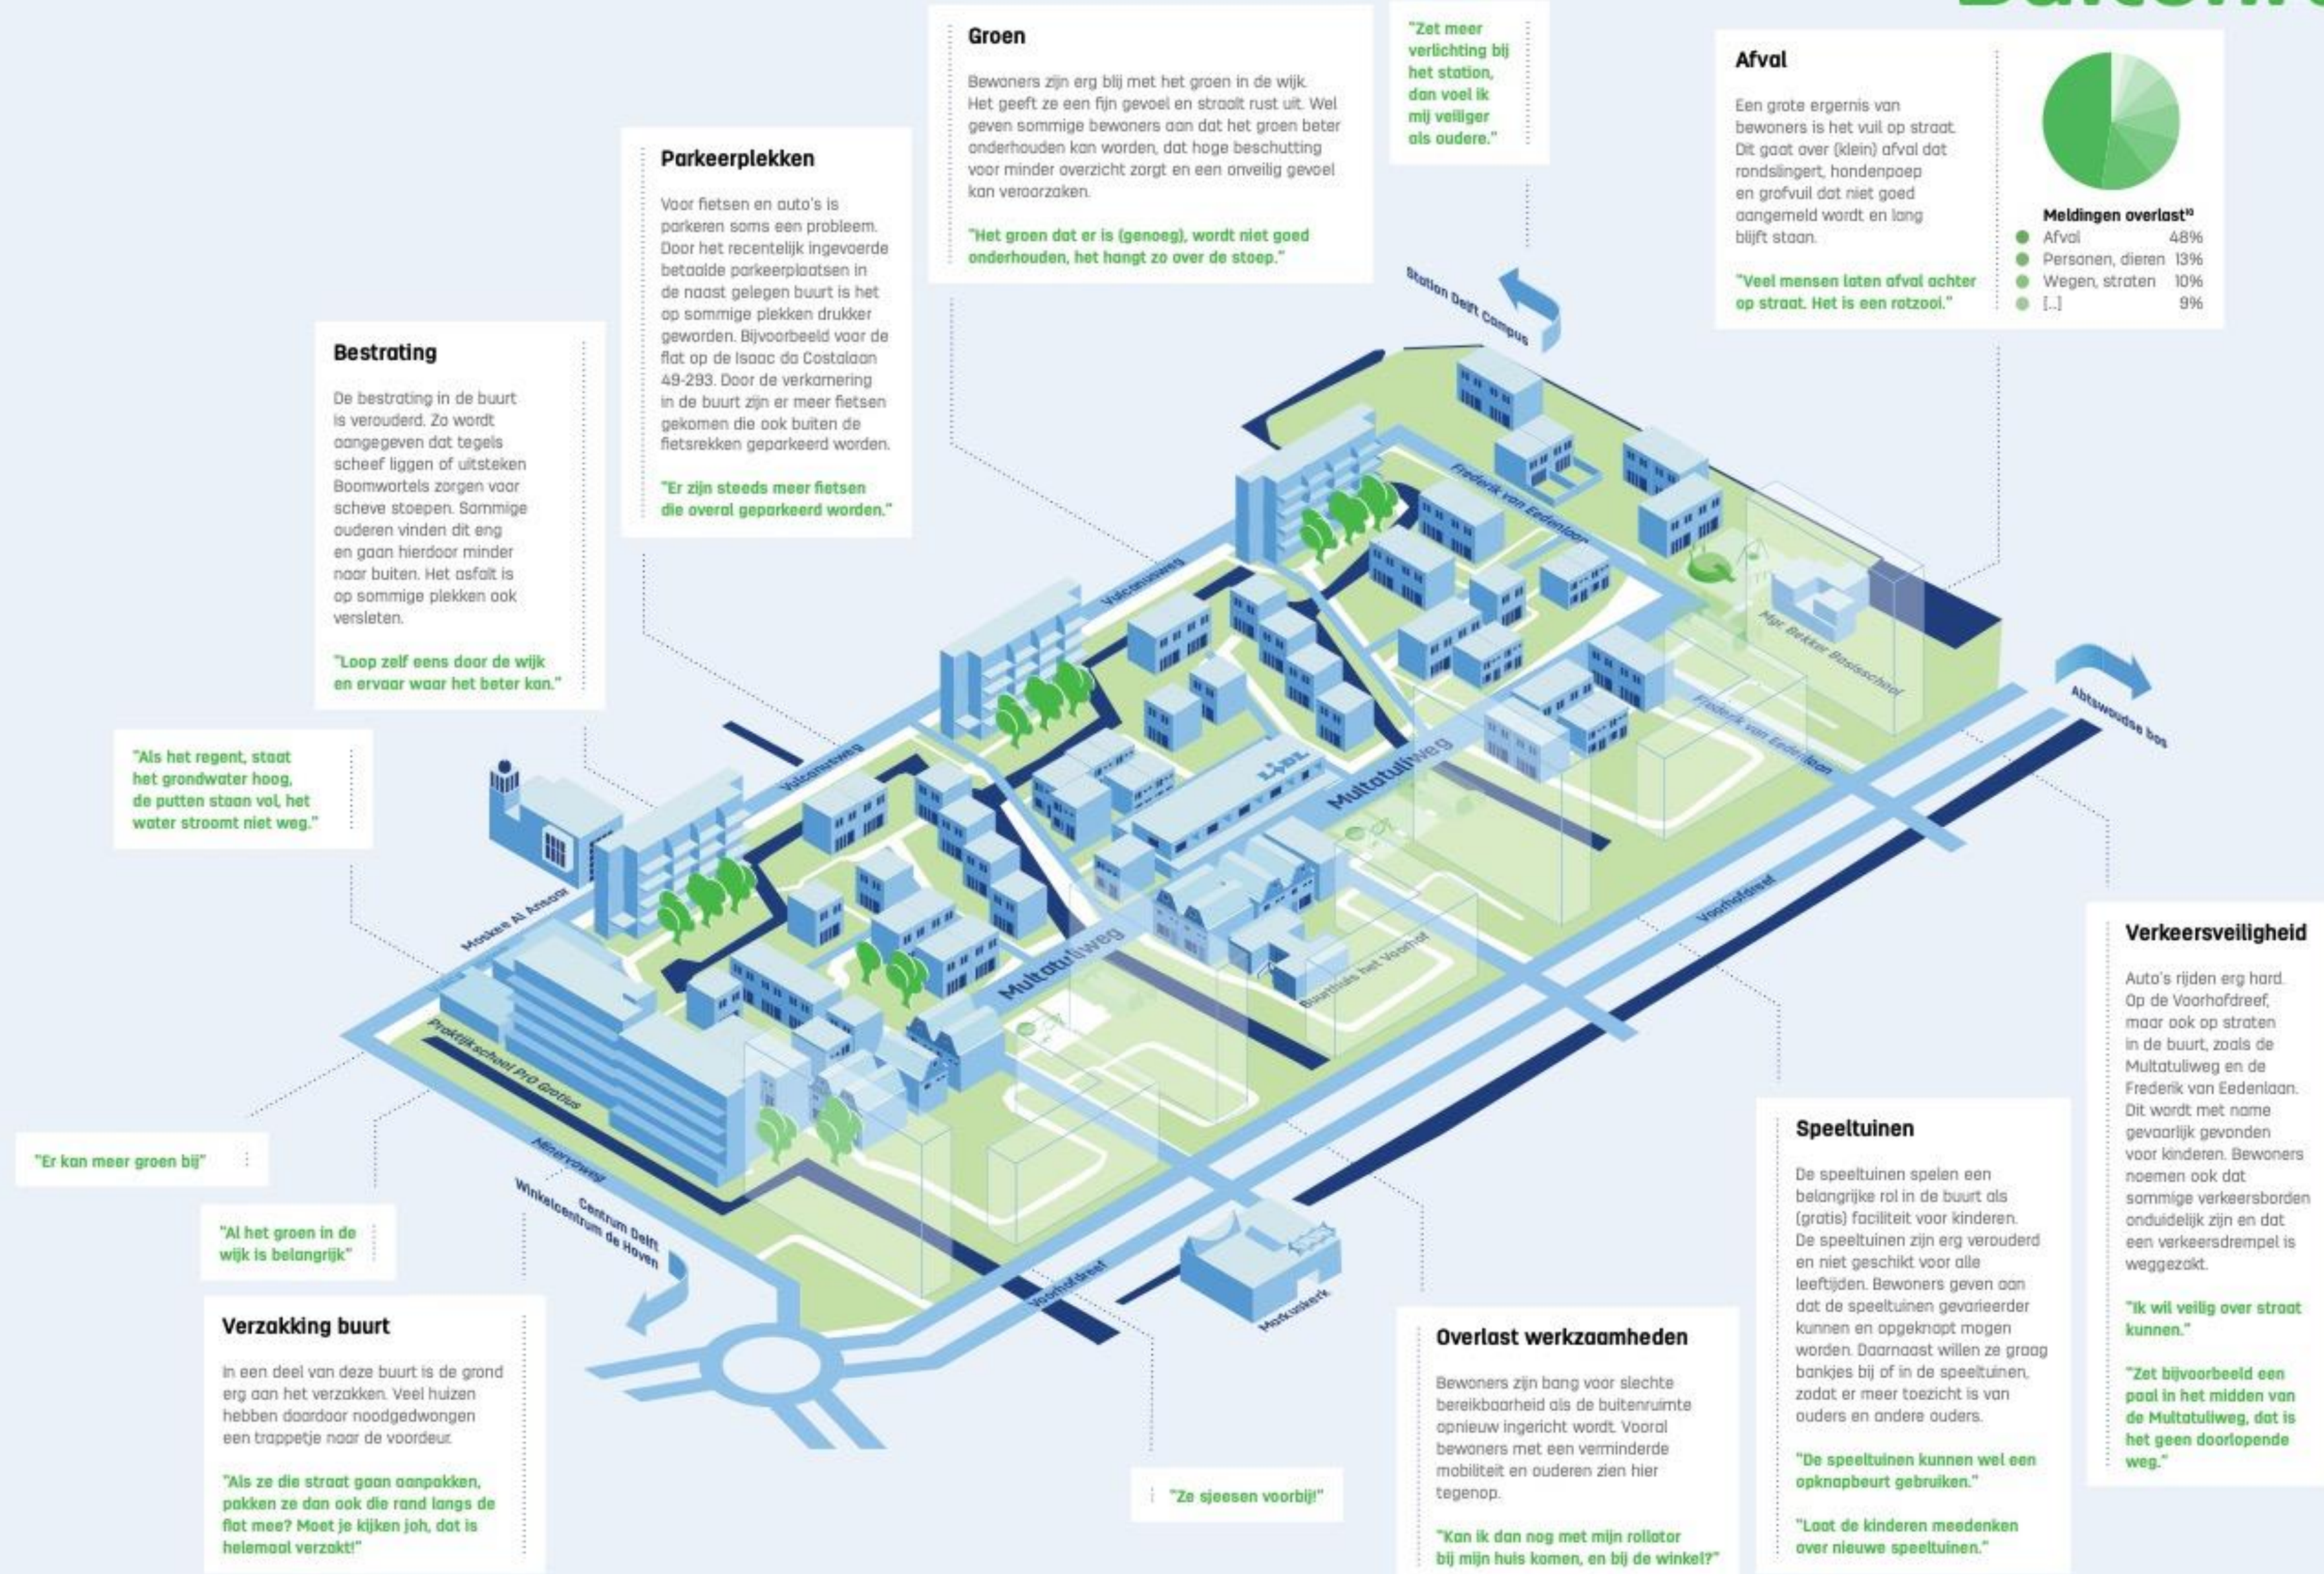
Buitenr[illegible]

Groen

Bewoners zijn erg blij met het groen in de wijk. Het geeft ze een fijn gevoel en straalt rust uit. Wel geven sommige bewoners aan dat het groen beter onderhouden kan worden, dat hoge beschutting voor minder overzicht zorgt en een onveilig gevoel kan veroorzaken.

"Het groen dat er is (genoeg), wordt niet goed onderhouden, het hangt zo over de stoep."

"Zet meer verlichting bij het station, dan voel ik mij veiliger als oudere."

Afval

Een grote ergernis van bewoners is het vuil op straat. Dit gaat over (klein) afval dat rondslingert, hondenpoep en grofvuil dat niet goed aangemeld wordt en lang blijft staan.

"Veel mensen laten afval achter op straat. Het is een rotzooi."

Meldingen overlast$^{10}$

| | |
|---|---|
| Afval | 48% |
| Personen, dieren | 13% |
| Wegen, straten | 10% |
| [...] | 9% |

Parkeerplekken

Voor fietsen en auto's is parkeren soms een probleem. Door het recentelijk ingevoerde betaalde parkeerplaatsen in de naast gelegen buurt is het op sommige plekken drukker geworden. Bijvoorbeeld voor de flat op de Isaac da Costalaan 49-293. Door de verkamering in de buurt zijn er meer fietsen gekomen die ook buiten de fietsrekken geparkeerd worden.

"Er zijn steeds meer fietsen die overal geparkeerd worden."

Bestrating

De bestrating in de buurt is verouderd. Zo wordt aangegeven dat tegels scheef liggen of uitsteken Boomwortels zorgen voor scheve stoepen. Sommige ouderen vinden dit eng en gaan hierdoor minder naar buiten. Het asfalt is op sommige plekken ook versleten.

"Loop zelf eens door de wijk en ervaar waar het beter kan."

"Als het regent, staat het grondwater hoog, de putten staan vol, het water stroomt niet weg."

Station Delft Campus

Frederik van Eedenlaan

Vulcanusweg

Vulcanusweg

Mgr. Bekker Basisschool

Frederik van Eedenlaan

Abtswoudse bos

Multatuliweg

Multatuliweg

Moskee Al Ansaar

Buurthuis het Voorhof

Voorhofdreef

Praktijkschool PrO Grotius

Minervaweg

Centrum Delft

Winkelcentrum de Hoven

Voorhofdreef

Markuskerk

"Er kan meer groen bij"

"Al het groen in de wijk is belangrijk"

Verzakking buurt

In een deel van deze buurt is de grond erg aan het verzakken. Veel huizen hebben daardoor noodgedwongen een trappetje naar de voordeur.

"Als ze die straat gaan aanpakken, pakken ze dan ook die rand langs de flat mee? Moet je kijken joh, dat is helemaal verzakt!"

"Ze sjeesen voorbij!"

Overlast werkzaamheden

Bewoners zijn bang voor slechte bereikbaarheid als de buitenruimte opnieuw ingericht wordt. Vooral bewoners met een verminderde mobiliteit en ouderen zien hier tegenop.

"Kan ik dan nog met mijn rollator bij mijn huis komen, en bij de winkel?"

Speeltuinen

De speeltuinen spelen een belangrijke rol in de buurt als (gratis) faciliteit voor kinderen. De speeltuinen zijn erg verouderd en niet geschikt voor alle leeftijden. Bewoners geven aan dat de speeltuinen gevarieerder kunnen en opgeknapt mogen worden. Daarnaast willen ze graag bankjes bij of in de speeltuinen, zodat er meer toezicht is van ouders en andere ouders.

"De speeltuinen kunnen wel een opknapbeurt gebruiken."

"Laat de kinderen meedenken over nieuwe speeltuinen."

Verkeersveiligheid

Auto's rijden erg hard. Op de Voorhofdreef, maar ook op straten in de buurt, zoals de Multatuliweg en de Frederik van Eedenlaan. Dit wordt met name gevaarlijk gevonden voor kinderen. Bewoners noemen ook dat sommige verkeersborden onduidelijk zijn en dat een verkeersdrempel is weggezakt.

"Ik wil veilig over straat kunnen."

"Zet bijvoorbeeld een paal in het midden van de Multatuliweg, dat is het geen doorlopende weg."